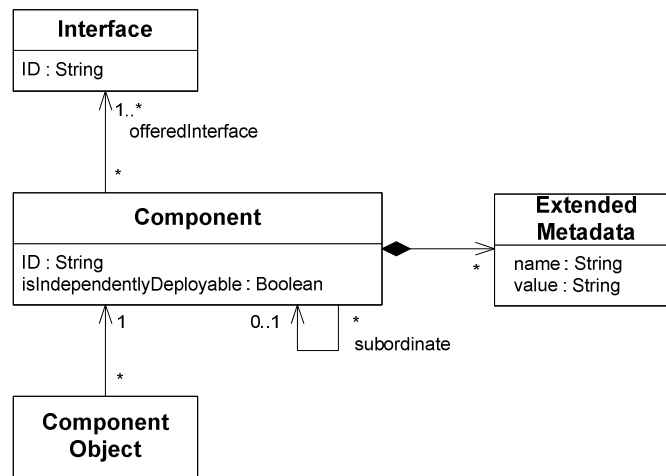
Interface

ID : String

1..*
offeredInterface

*

Component

ID : String
isIndependentlyDeployable : Boolean

*

Extended Metadata

name : String
value : String

1

0..1

*
subordinate

*

Component Object